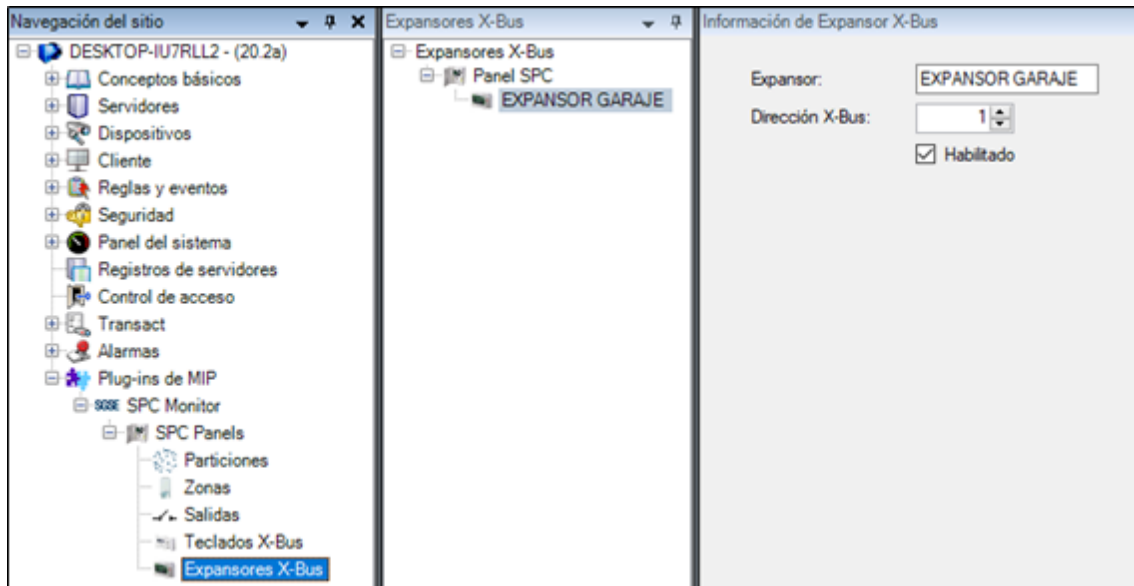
Navegación del sitio

DESKTOP-IU7RLL2 - (20.2a)
Conceptos básicos
Servidores
Dispositivos
Cliente
Reglas y eventos
Seguridad
Panel del sistema
Registros de servidores
Control de acceso
Transact
Alarmas
Plug-ins de MIP
SPC Monitor
SPC Panels
Particiones
Zonas
Salidas
Teclados X-Bus
Expansores X-Bus

Expansores X-Bus

Expansores X-Bus
Panel SPC
EXPANSOR GARAJE

Información de Expansor X-Bus

Expansor: EXPANSOR GARAJE
Dirección X-Bus: 1
Habilitado